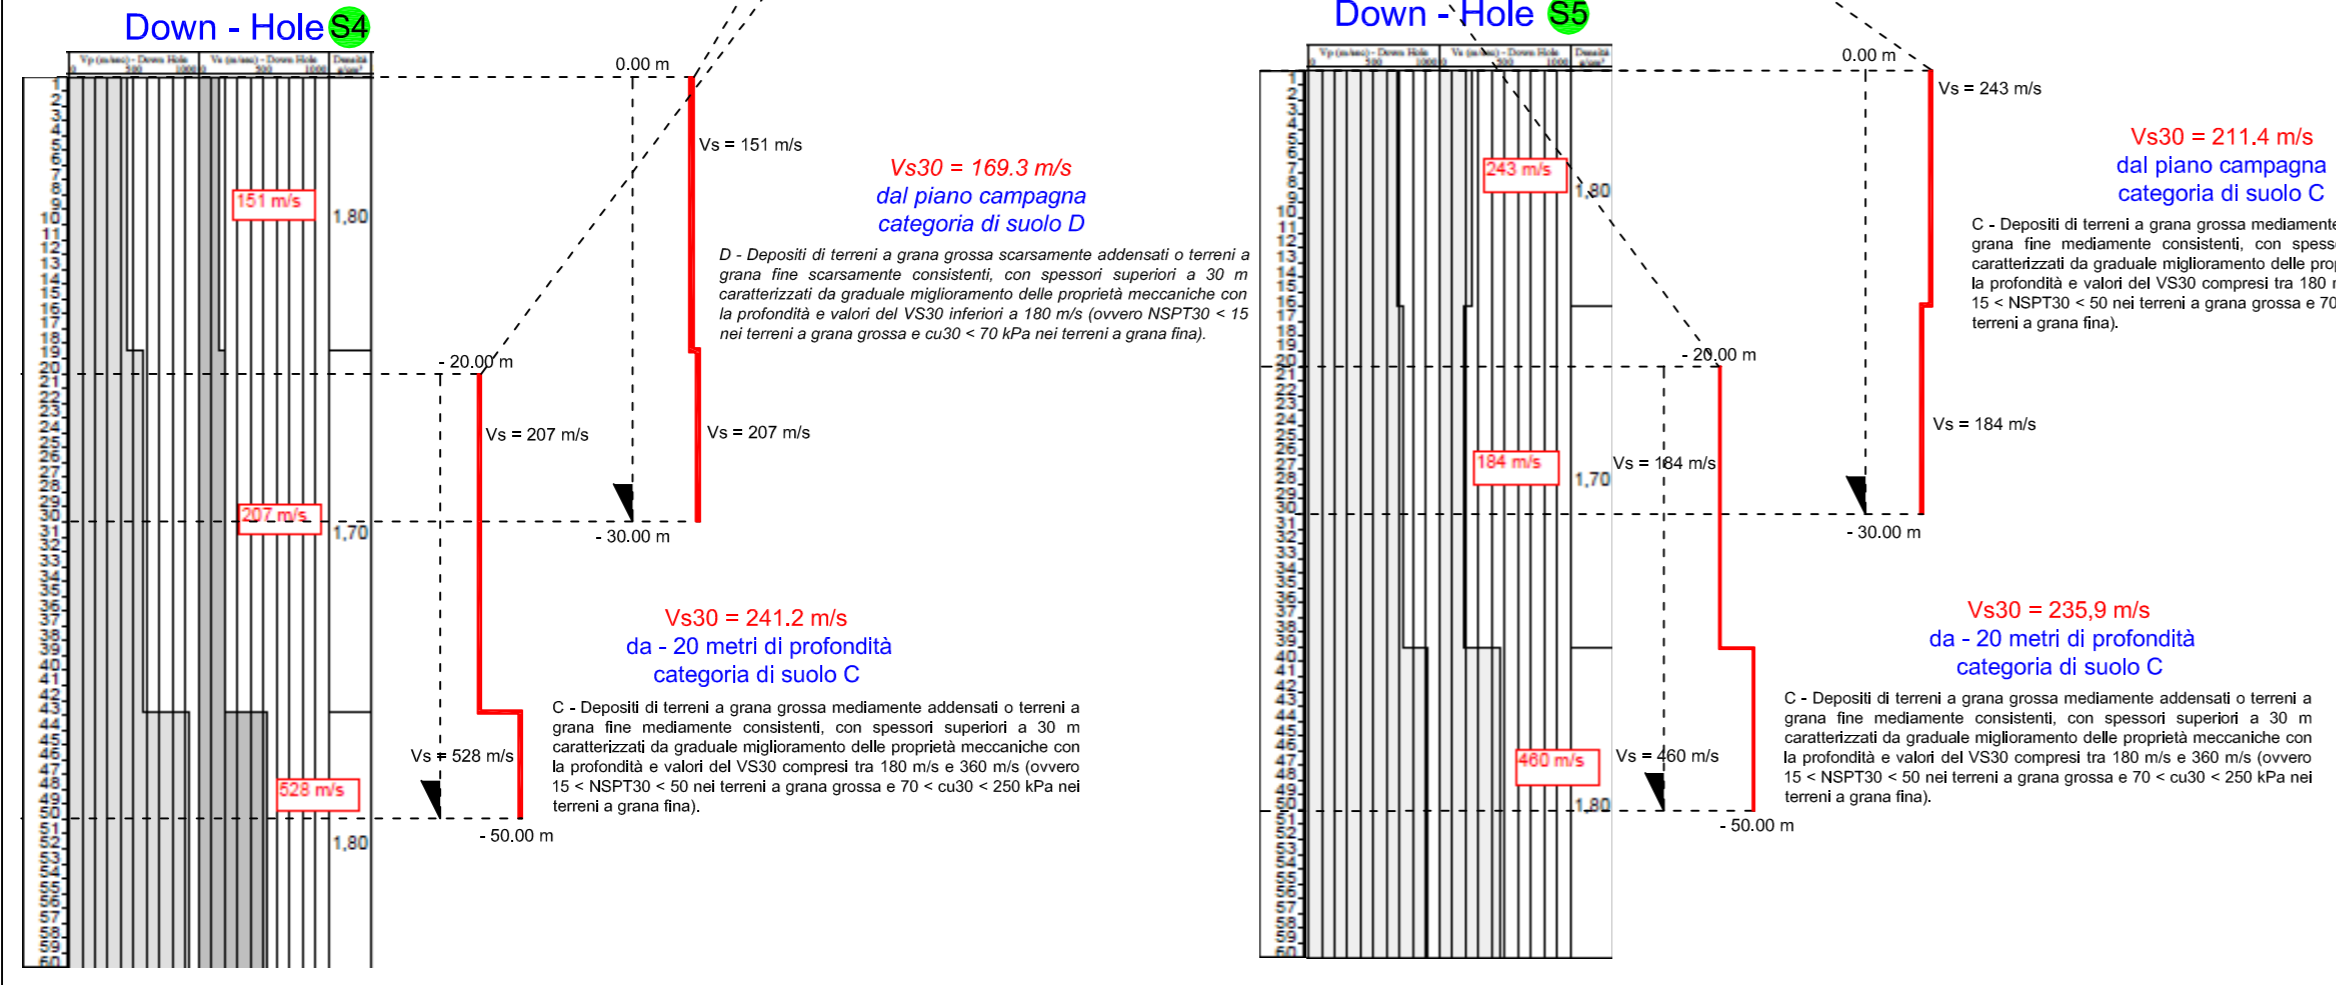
Down - Hole S4

Vp (m/sec) - Down Hole 0 500 1000 | Vs (m/sec) - Down Hole 0 500 1000 | Densità g/cm³

1 2 3 4 5 6 7 8 9 10 11 12 13 14 15 16 17 18 19 20 21 22 23 24 25 26 27 28 29 30 31 32 33 34 35 36 37 38 39 40 41 42 43 44 45 46 47 48 49 50 51 52 53 54 55 56 57 58 59 60

151 m/s
1,80
207 m/s
1,70
528 m/s
1,80

0.00 m
Vs = 151 m/s
- 20.00 m
Vs = 207 m/s
Vs = 207 m/s
- 30.00 m
Vs = 528 m/s
- 50.00 m

Vs30 = 169.3 m/s
dal piano campagna
categoria di suolo D

D - Depositi di terreni a grana grossa scarsamente addensati o terreni a grana fine scarsamente consistenti, con spessori superiori a 30 m caratterizzati da graduale miglioramento delle proprietà meccaniche con la profondità e valori del VS30 inferiori a 180 m/s (ovvero NSPT30 < 15 nei terreni a grana grossa e cu30 < 70 kPa nei terreni a grana fina).

Vs30 = 241.2 m/s
da - 20 metri di profondità
categoria di suolo C

C - Depositi di terreni a grana grossa mediamente addensati o terreni a grana fine mediamente consistenti, con spessori superiori a 30 m caratterizzati da graduale miglioramento delle proprietà meccaniche con la profondità e valori del VS30 compresi tra 180 m/s e 360 m/s (ovvero 15 < NSPT30 < 50 nei terreni a grana grossa e 70 < cu30 < 250 kPa nei terreni a grana fina).

Down - Hole S5

Vp (m/sec) - Down Hole 0 500 1000 | Vs (m/sec) - Down Hole 0 500 1000 | Densità g/cm³

1 2 3 4 5 6 7 8 9 10 11 12 13 14 15 16 17 18 19 20 21 22 23 24 25 26 27 28 29 30 31 32 33 34 35 36 37 38 39 40 41 42 43 44 45 46 47 48 49 50 51 52 53 54 55 56 57 58 59 60

243 m/s
1,80
184 m/s
1,70
460 m/s
1,80

0.00 m
Vs = 243 m/s
- 20.00 m
Vs = 184 m/s
Vs = 184 m/s
- 30.00 m
Vs = 460 m/s
- 50.00 m

Vs30 = 211.4 m/s
dal piano campagna
categoria di suolo C

C - Depositi di terreni a grana grossa mediamente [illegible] grana fine mediamente consistenti, con spess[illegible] caratterizzati da graduale miglioramento delle prop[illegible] la profondità e valori del VS30 compresi tra 180 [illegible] 15 < NSPT30 < 50 nei terreni a grana grossa e 70 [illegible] terreni a grana fina).

Vs30 = 235,9 m/s
da - 20 metri di profondità
categoria di suolo C

C - Depositi di terreni a grana grossa mediamente addensati o terreni a grana fine mediamente consistenti, con spessori superiori a 30 m caratterizzati da graduale miglioramento delle proprietà meccaniche con la profondità e valori del VS30 compresi tra 180 m/s e 360 m/s (ovvero 15 < NSPT30 < 50 nei terreni a grana grossa e 70 < cu30 < 250 kPa nei terreni a grana fina).